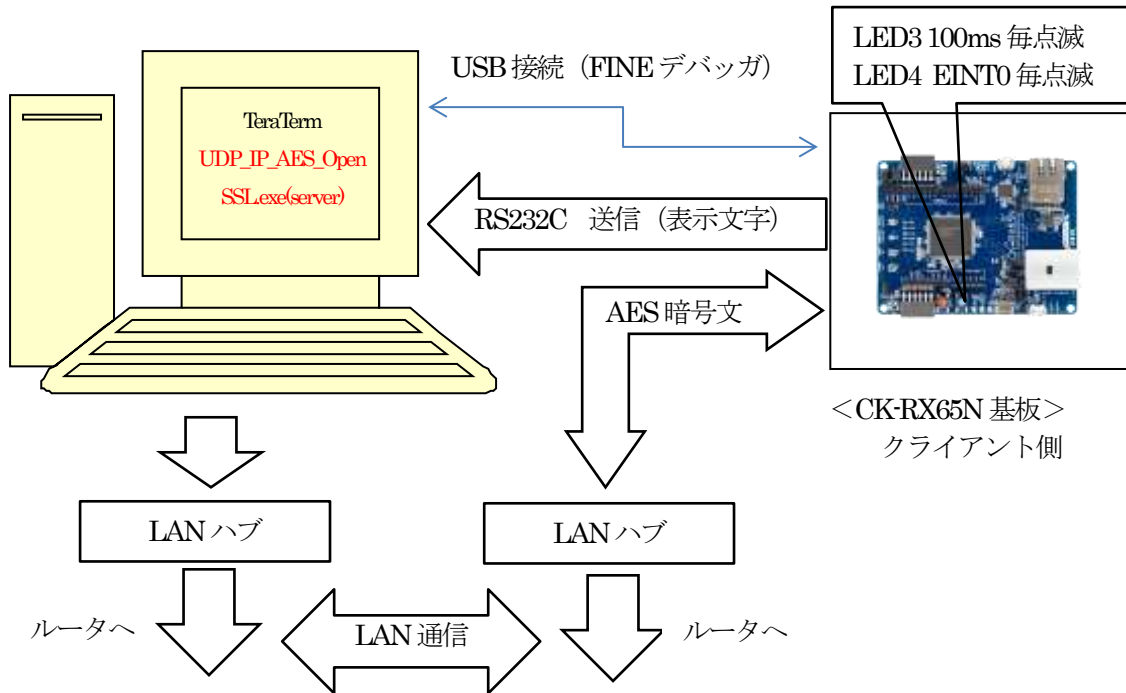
USB 接続（FINE デバッガ）

LED3 100ms 毎点滅
LED4 EINT0 毎点滅

TeraTerm
UDP_IP_AES_Open
SSL.exe(server)

RS232C　送信（表示文字）

AES 暗号文

＜CK-RX65N 基板＞
クライアント側

LAN ハブ

LAN ハブ

ルータへ

LAN 通信

ルータへ